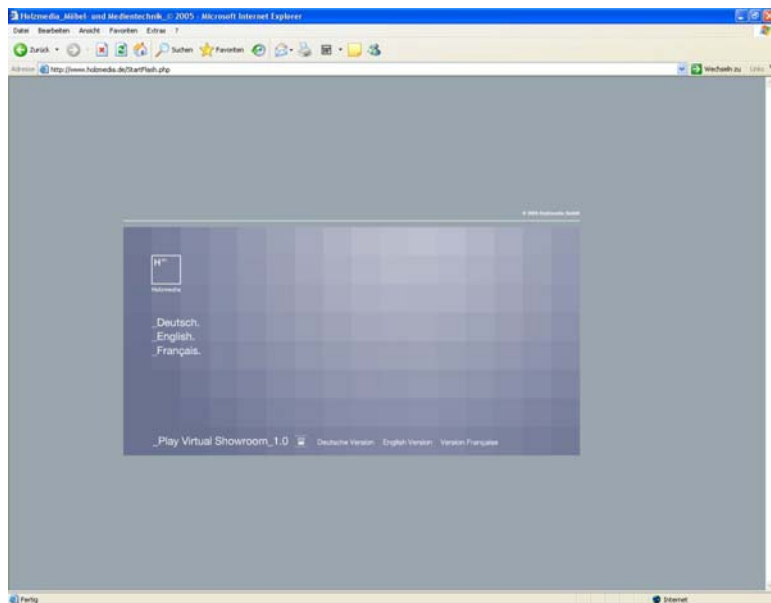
Holzmedia_Möbel- und Medientechnik_© 2005 - Microsoft Internet Explorer

Datei Bearbeiten Ansicht Favoriten Extras ?

Zurück Suchen Favoriten

Adresse http://www.holzmedia.de/StartFlash.php

Wechseln zu Links

© 2005 Holzmedia GmbH

H

Holzmedia

_Deutsch.
_English.
_Français.

_Play Virtual Showroom_1.0 Deutsche Version English Version Version Française

Fertig

Internet